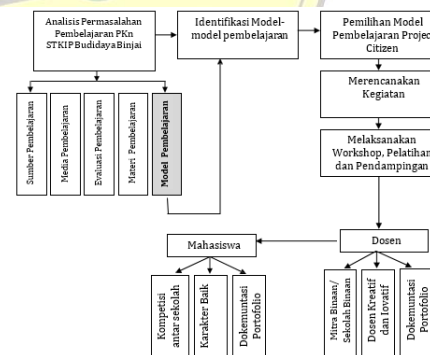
Analisis Permasalahan Pembelajaran PKn STKIP Budidaya Binjai

Sumber Pembelajaran

Media Pembelajaran

Evaluasi Pembelajaran

Materi Pembelajaran

Model Pembelajaran

Identifikasi Model-model pembelajaran

Pemilihan Model Pembelajaran Project Citizen

Merencanakan Kegiatan

Melaksanakan Workshop, Pelatihan dan Pendampingan

Dosen

Mahasiswa

Kompetisi antar sekolah

Karakter Baik

Dokumentasi Portofolio

Mitra Binaan/ Sekolah Binaan

Dosen Kreatif dan Iovatif

Dokumentasi Portofolio